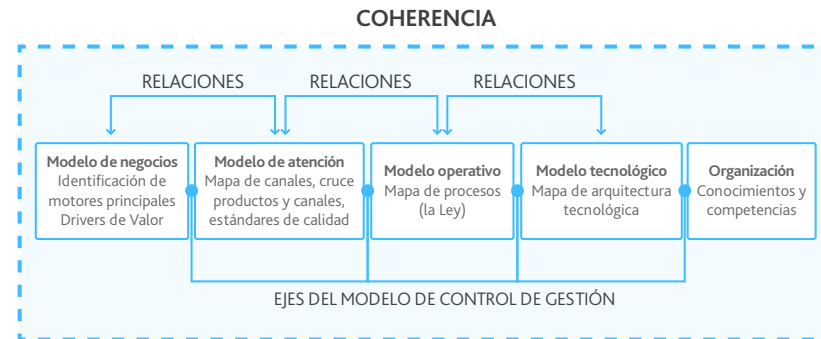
COHERENCIA

RELACIONES

RELACIONES

RELACIONES

**Modelo de negocios**
Identificación de motores principales Drivers de Valor

**Modelo de atención**
Mapa de canales, cruce productos y canales, estándares de calidad

**Modelo operativo**
Mapa de procesos (la Ley)

**Modelo tecnológico**
Mapa de arquitectura tecnológica

**Organización**
Conocimientos y competencias

EJES DEL MODELO DE CONTROL DE GESTIÓN